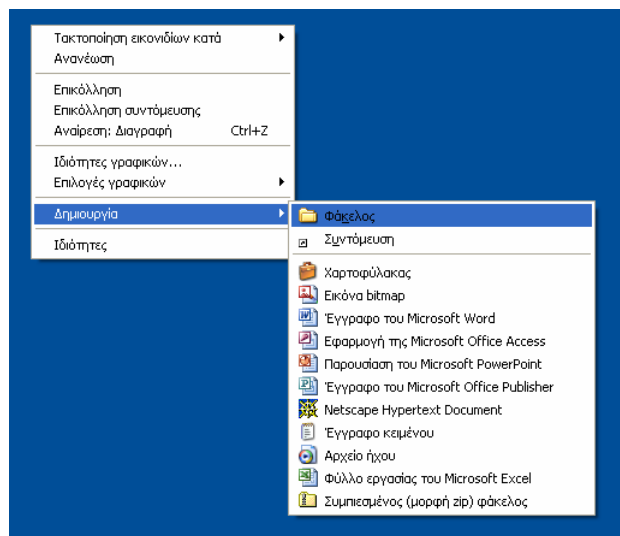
Τακτοποίηση εικονιδίων κατά
Ανανέωση

Επικόλληση
Επικόλληση συντόμευσης
Αναίρεση: Διαγραφή Ctrl+Z

Ιδιότητες γραφικών...
Επιλογές γραφικών

Δημιουργία

Ιδιότητες

Φάκελος
Συντόμευση

Χαρτοφύλακας
Εικόνα bitmap
Έγγραφο του Microsoft Word
Εφαρμογή της Microsoft Office Access
Παρουσίαση του Microsoft PowerPoint
Έγγραφο του Microsoft Office Publisher
Netscape Hypertext Document
Έγγραφο κειμένου
Αρχείο ήχου
Φύλλο εργασίας του Microsoft Excel
Συμπιεσμένος (μορφή zip) φάκελος